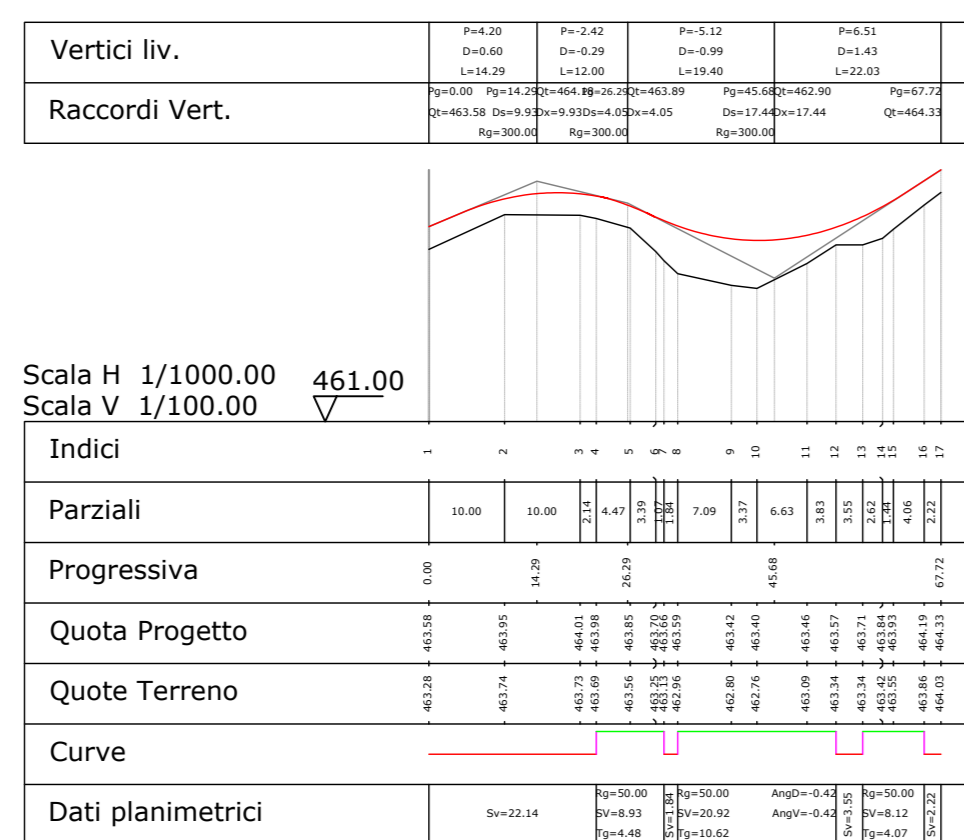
Vertici liv.

| P=4.20 | P=-2.42 | P=-5.12 | P=6.51 |
|---|---|---|---|
| D=0.60 | D=-0.29 | D=-0.99 | D=1.43 |
| L=14.29 | L=12.00 | L=19.40 | L=22.03 |

Raccordi Vert.

Pg=0.00 Qt=463.58 Pg=14.29 Ds=9.93 Rg=300.00 Qt=464.18 Dx=9.93 Pg=26.29 Ds=4.05 Rg=300.00 Qt=463.89 Dx=4.05 Pg=45.68 Ds=17.44 Rg=300.00 Qt=462.90 Dx=17.44 Pg=67.72 Qt=464.33

Scala H 1/1000.00
Scala V 1/100.00
461.00

Indici
1 2 3 4 5 6 7 8 9 10 11 12 13 14 15 16 17

Parziali
10.00 10.00 2.14 4.47 3.39 1.07 1.84 7.09 3.37 6.63 3.83 3.55 2.62 1.44 4.06 2.22

Progressiva
0.00 14.29 26.29 45.68 67.72

Quota Progetto
463.58 463.95 464.01 463.98 463.85 463.70 463.13 463.66 463.59 463.42 463.40 463.46 463.57 463.71 463.84 463.93 464.19 464.33

Quote Terreno
463.28 463.74 463.73 463.69 463.56 463.25 463.13 462.96 462.80 462.76 463.09 463.34 463.34 463.42 463.55 463.86 464.03

Curve

Dati planimetrici
Sv=22.14 Rg=50.00 SV=8.93 Tg=4.48 Sv=1.84 Rg=50.00 SV=20.92 Tg=10.62 AngD=-0.42 AngV=-0.42 Sv=3.55 Rg=50.00 SV=8.12 Tg=4.07 Sv=2.22